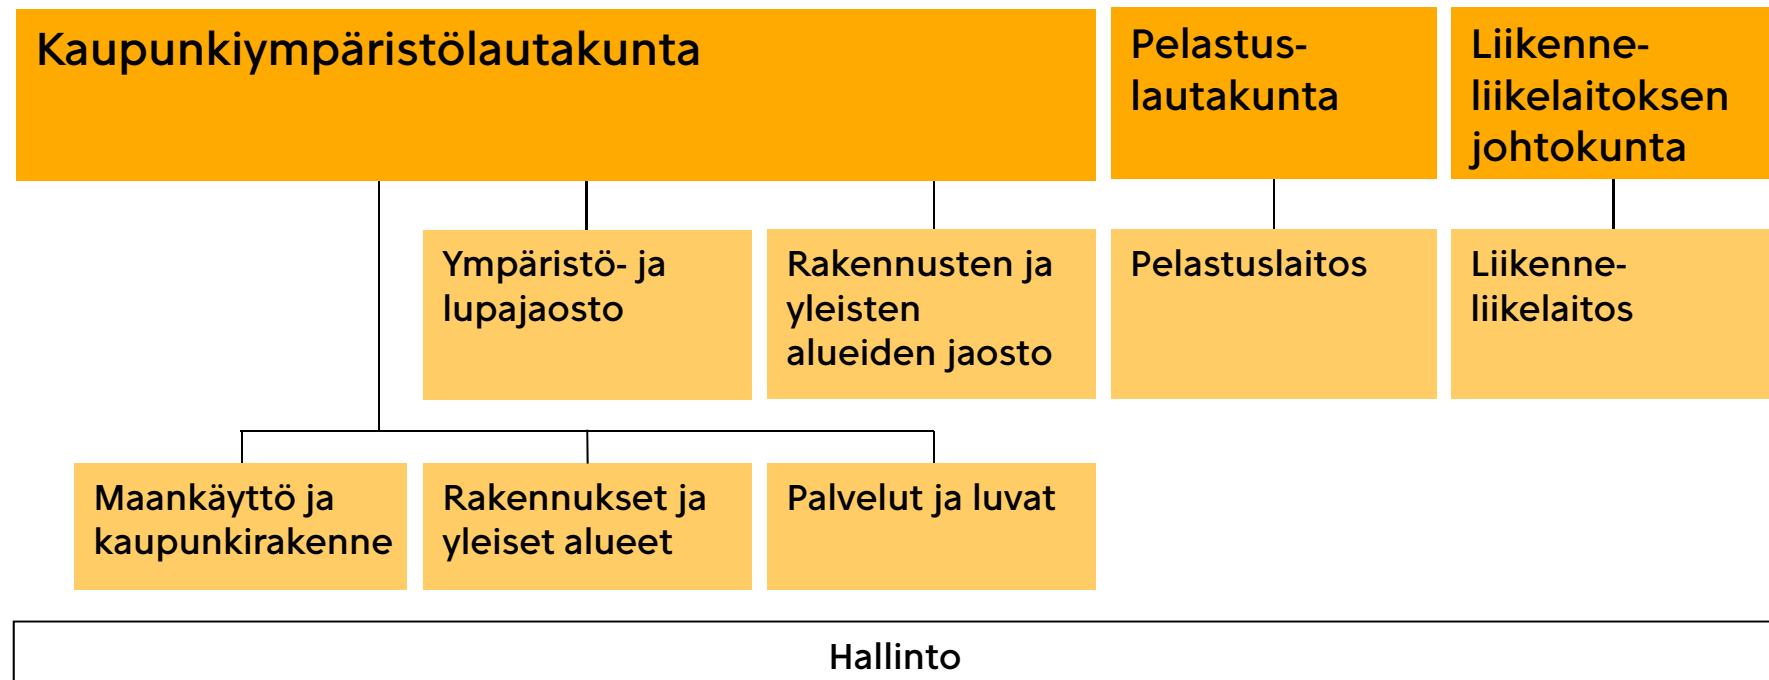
Kaupunkiympäristölautakunta

Pelastuslautakunta

Liikenneliikelaitoksen johtokunta

Ympäristö- ja lupajaosto

Rakennusten ja yleisten alueiden jaosto

Pelastuslaitos

Liikenneliikelaitos

Maankäyttö ja kaupunkirakenne

Rakennukset ja yleiset alueet

Palvelut ja luvat

Hallinto